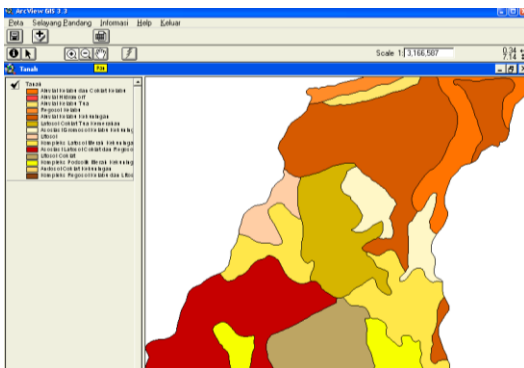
ArcView GIS 3.3

Peta Selayang Pandang Infomasi Help Keluar

Scale 1: 3,166,587

0.34
7.14

Tanah

Tanah
Aluvial Kelabu dan Coklat Kelabu
Aluvial Hidromorf
Aluvial Kelabu Tua
Regosol Kelabu
Aluvial Kelabu Kekelagan
Latosol Coklat Tua Kemerahan
Asosiasi Grumosol Kelabu Kekelagan
Litosol
Kompleks Latosol Merah Kekelagan
Asosiasi Latosol Coklat dan Regosol
Litosol Coklat
Kompleks Podsolik Merah Kekelagan
Andosol Coklat Kekelagan
Kompleks Regosol Kelabu dan Litosol